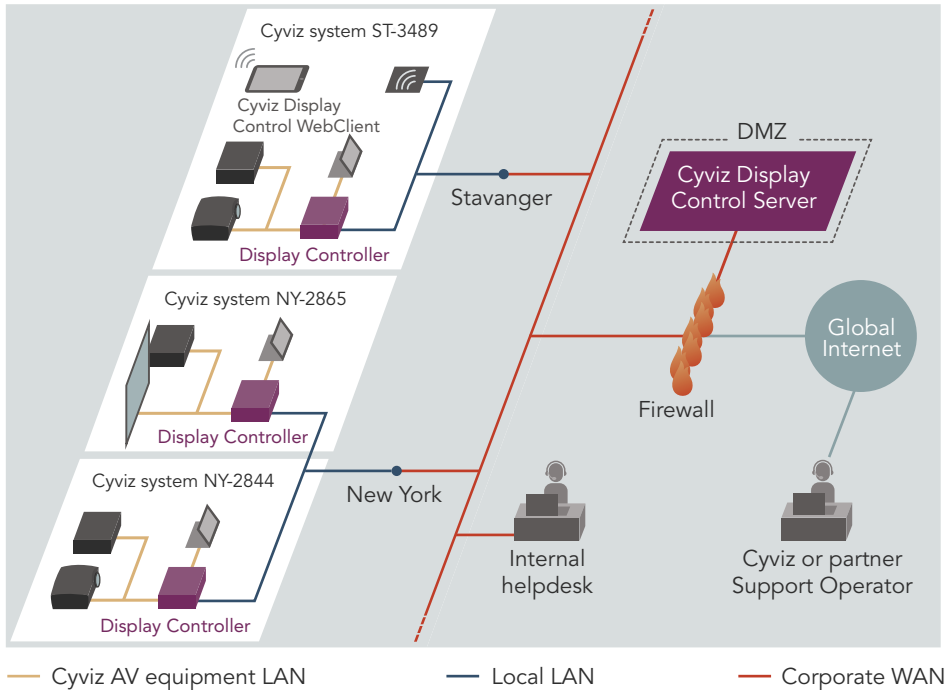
Cyviz system ST-3489

Cyviz Display Control WebClient

Display Controller

Stavanger

DMZ

Cyviz Display Control Server

Cyviz system NY-2865

Display Controller

Global Internet

Firewall

Cyviz system NY-2844

New York

Display Controller

Internal helpdesk

Cyviz or partner Support Operator

Cyviz AV equipment LAN

Local LAN

Corporate WAN